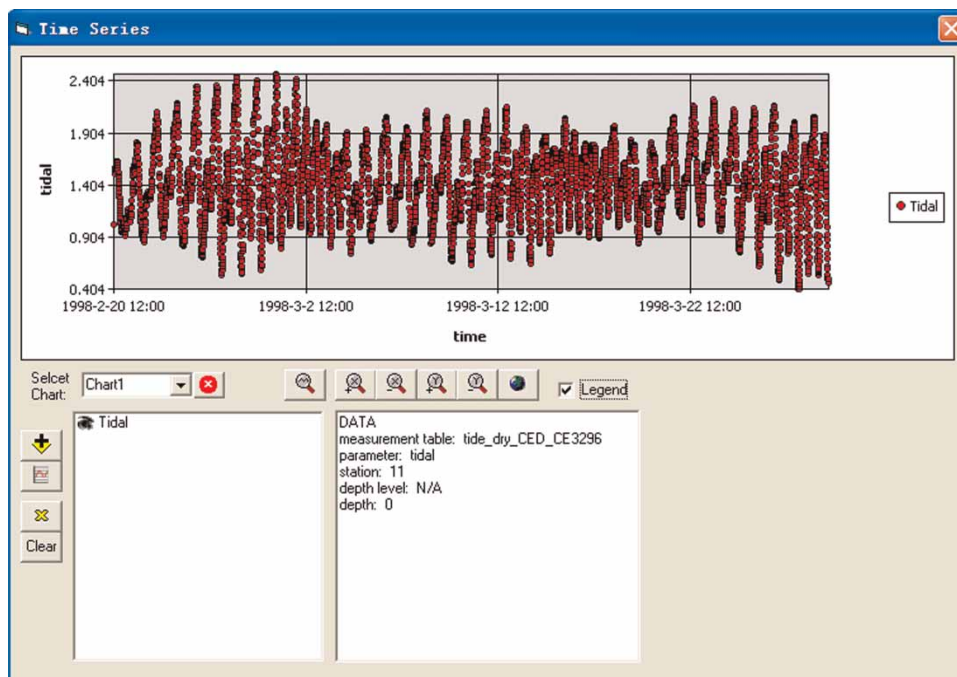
Time Series

2.404
1.904
1.404
0.904
0.404

tidal

1998-2-20 12:00
1998-3-2 12:00
1998-3-12 12:00
1998-3-22 12:00

time

Tidal

Selcet Chart: Chart1

Legend

Tidal

DATA
measurement table: tide_dry_CED_CE3296
parameter: tidal
station: 11
depth level: N/A
depth: 0

Clear